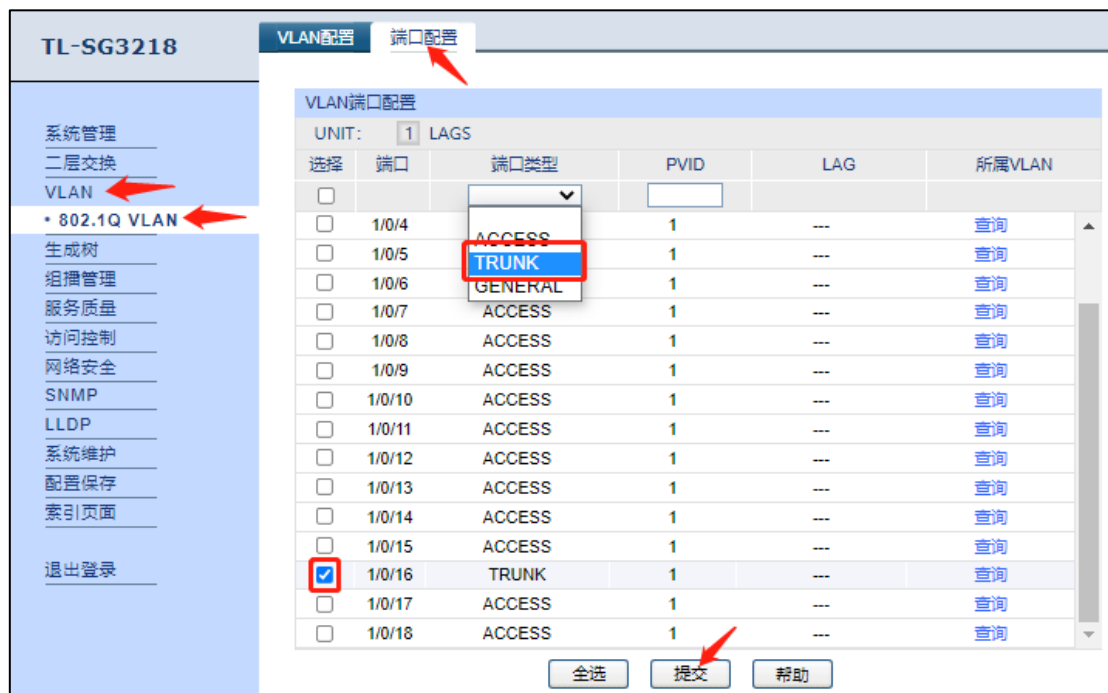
TL-SG3218

系统管理
二层交换
VLAN
• 802.1Q VLAN
生成树
组播管理
服务质量
访问控制
网络安全
SNMP
LLDP
系统维护
配置保存
索引页面

退出登录

VLAN配置 端口配置

VLAN端口配置

UNIT: 1 LAGS

| 选择 | 端口 | 端口类型 | PVID | LAG | 所属VLAN |
|---|---|---|---|---|---|
| ☐ | | | | | |
| ☐ | 1/0/4 | ACCESS | 1 | --- | 查询 |
| ☐ | 1/0/5 | TRUNK | 1 | --- | 查询 |
| ☐ | 1/0/6 | GENERAL | 1 | --- | 查询 |
| ☐ | 1/0/7 | ACCESS | 1 | --- | 查询 |
| ☐ | 1/0/8 | ACCESS | 1 | --- | 查询 |
| ☐ | 1/0/9 | ACCESS | 1 | --- | 查询 |
| ☐ | 1/0/10 | ACCESS | 1 | --- | 查询 |
| ☐ | 1/0/11 | ACCESS | 1 | --- | 查询 |
| ☐ | 1/0/12 | ACCESS | 1 | --- | 查询 |
| ☐ | 1/0/13 | ACCESS | 1 | --- | 查询 |
| ☐ | 1/0/14 | ACCESS | 1 | --- | 查询 |
| ☐ | 1/0/15 | ACCESS | 1 | --- | 查询 |
| ☑ | 1/0/16 | TRUNK | 1 | --- | 查询 |
| ☐ | 1/0/17 | ACCESS | 1 | --- | 查询 |
| ☐ | 1/0/18 | ACCESS | 1 | --- | 查询 |

全选 提交 帮助